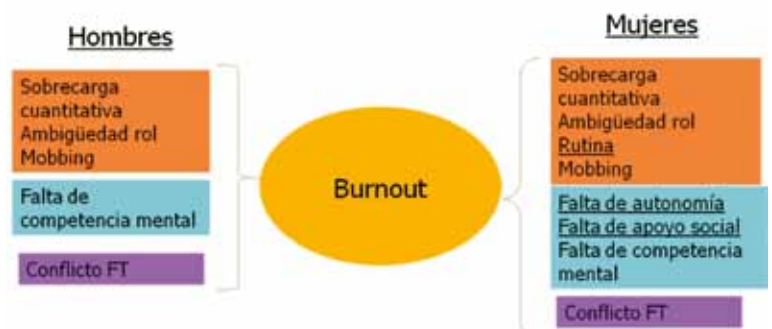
Hombres

Sobrecarga cuantitativa
Ambigüedad rol
Mobbing

Falta de competencia mental

Conflicto FT

Burnout

Mujeres

Sobrecarga cuantitativa
Ambigüedad rol
Rutina
Mobbing

Falta de autonomía
Falta de apoyo social
Falta de competencia mental

Conflicto FT